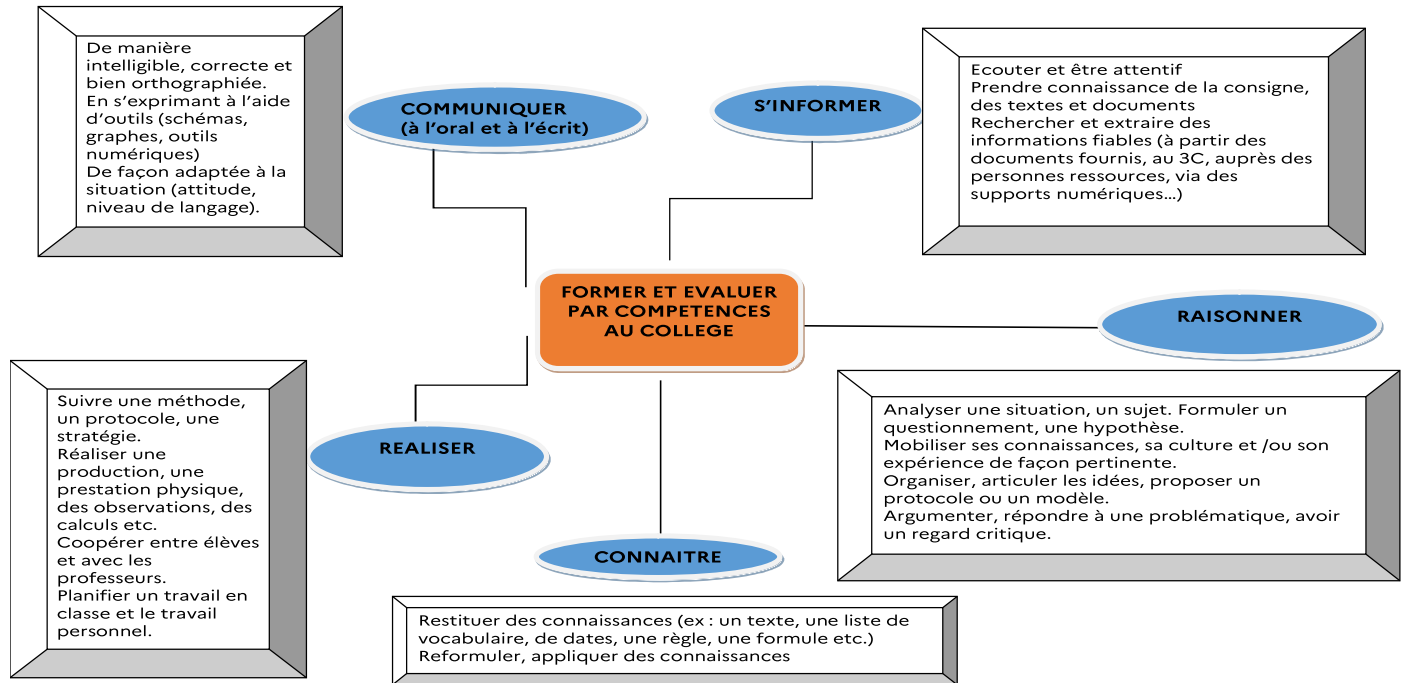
De manière intelligible, correcte et bien orthographiée.
En s'exprimant à l'aide d'outils (schémas, graphes, outils numériques)
De façon adaptée à la situation (attitude, niveau de langage).

COMMUNIQUER (à l'oral et à l'écrit)

S'INFORMER

Ecouter et être attentif
Prendre connaissance de la consigne, des textes et documents
Rechercher et extraire des informations fiables (à partir des documents fournis, au 3C, auprès des personnes ressources, via des supports numériques…)

FORMER ET EVALUER PAR COMPETENCES AU COLLEGE

RAISONNER

Analyser une situation, un sujet. Formuler un questionnement, une hypothèse.
Mobiliser ses connaissances, sa culture et /ou son expérience de façon pertinente.
Organiser, articuler les idées, proposer un protocole ou un modèle.
Argumenter, répondre à une problématique, avoir un regard critique.

Suivre une méthode, un protocole, une stratégie.
Réaliser une production, une prestation physique, des observations, des calculs etc.
Coopérer entre élèves et avec les professeurs.
Planifier un travail en classe et le travail personnel.

REALISER

CONNAITRE

Restituer des connaissances (ex : un texte, une liste de vocabulaire, de dates, une règle, une formule etc.)
Reformuler, appliquer des connaissances